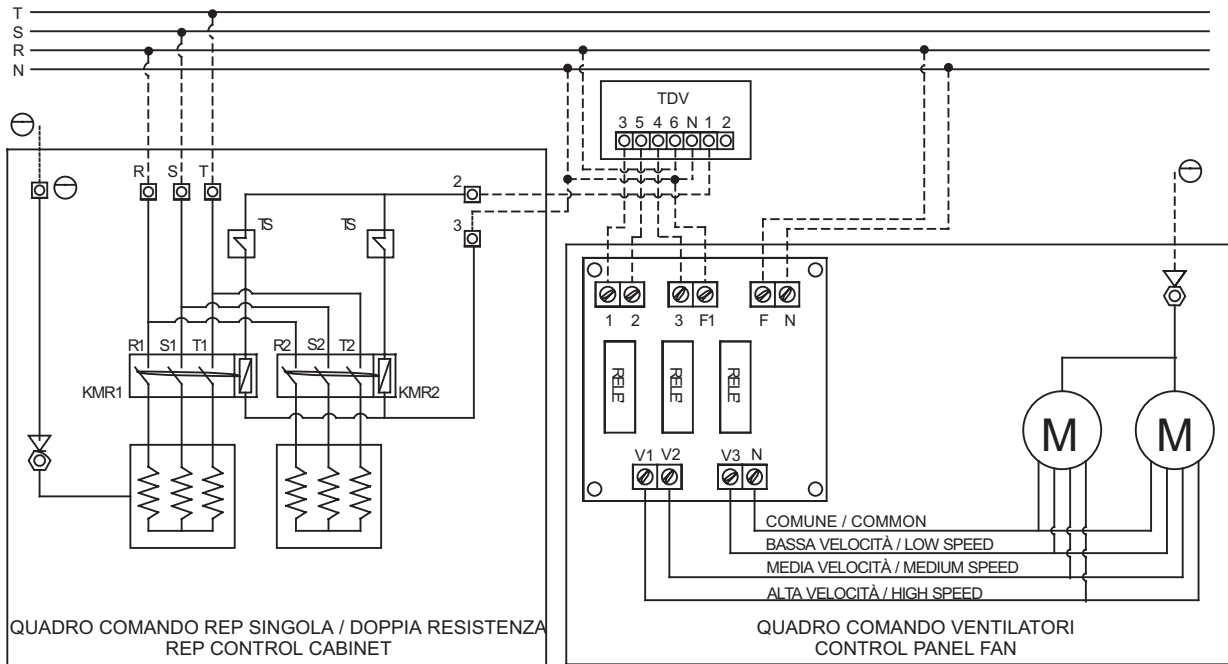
T
S
R
N

TDV
3 5 4 6 N 1 2

R S T
2
3
TS
TS
R1 S1 T1
R2 S2 T2
KMR1
KMR2

1 2 3 F1 F N
RELE
RELE
RELE
V1 V2 V3 N

M
M

COMUNE / COMMON
BASSA VELOCITÀ / LOW SPEED
MEDIA VELOCITÀ / MEDIUM SPEED
ALTA VELOCITÀ / HIGH SPEED

QUADRO COMANDO REP SINGOLA / DOPPIA RESISTENZA
REP CONTROL CABINET

QUADRO COMANDO VENTILATORI
CONTROL PANEL FAN